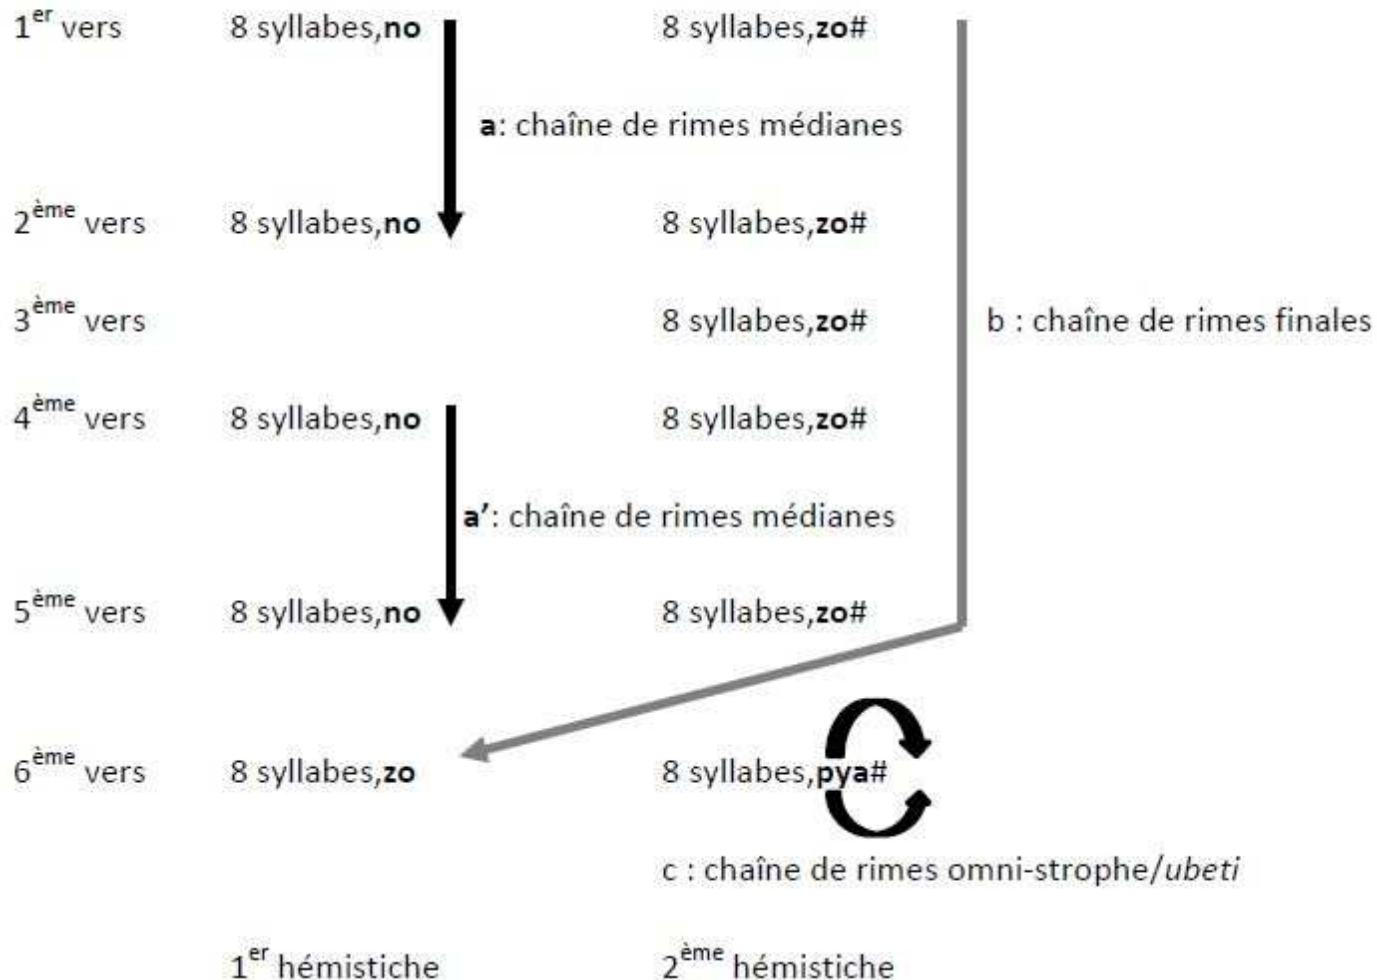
1$^{er}$ vers 8 syllabes,**no** 8 syllabes,**zo#**

**a**: chaîne de rimes médianes

2$^{ème}$ vers 8 syllabes,**no** 8 syllabes,**zo#**

3$^{ème}$ vers 8 syllabes,**zo#** b : chaîne de rimes finales

4$^{ème}$ vers 8 syllabes,**no** 8 syllabes,**zo#**

**a'**: chaîne de rimes médianes

5$^{ème}$ vers 8 syllabes,**no** 8 syllabes,**zo#**

6$^{ème}$ vers 8 syllabes,**zo** 8 syllabes,**pya#**

c : chaîne de rimes omni-strophe/*ubeti*

1$^{er}$ hémistiche 2$^{ème}$ hémistiche